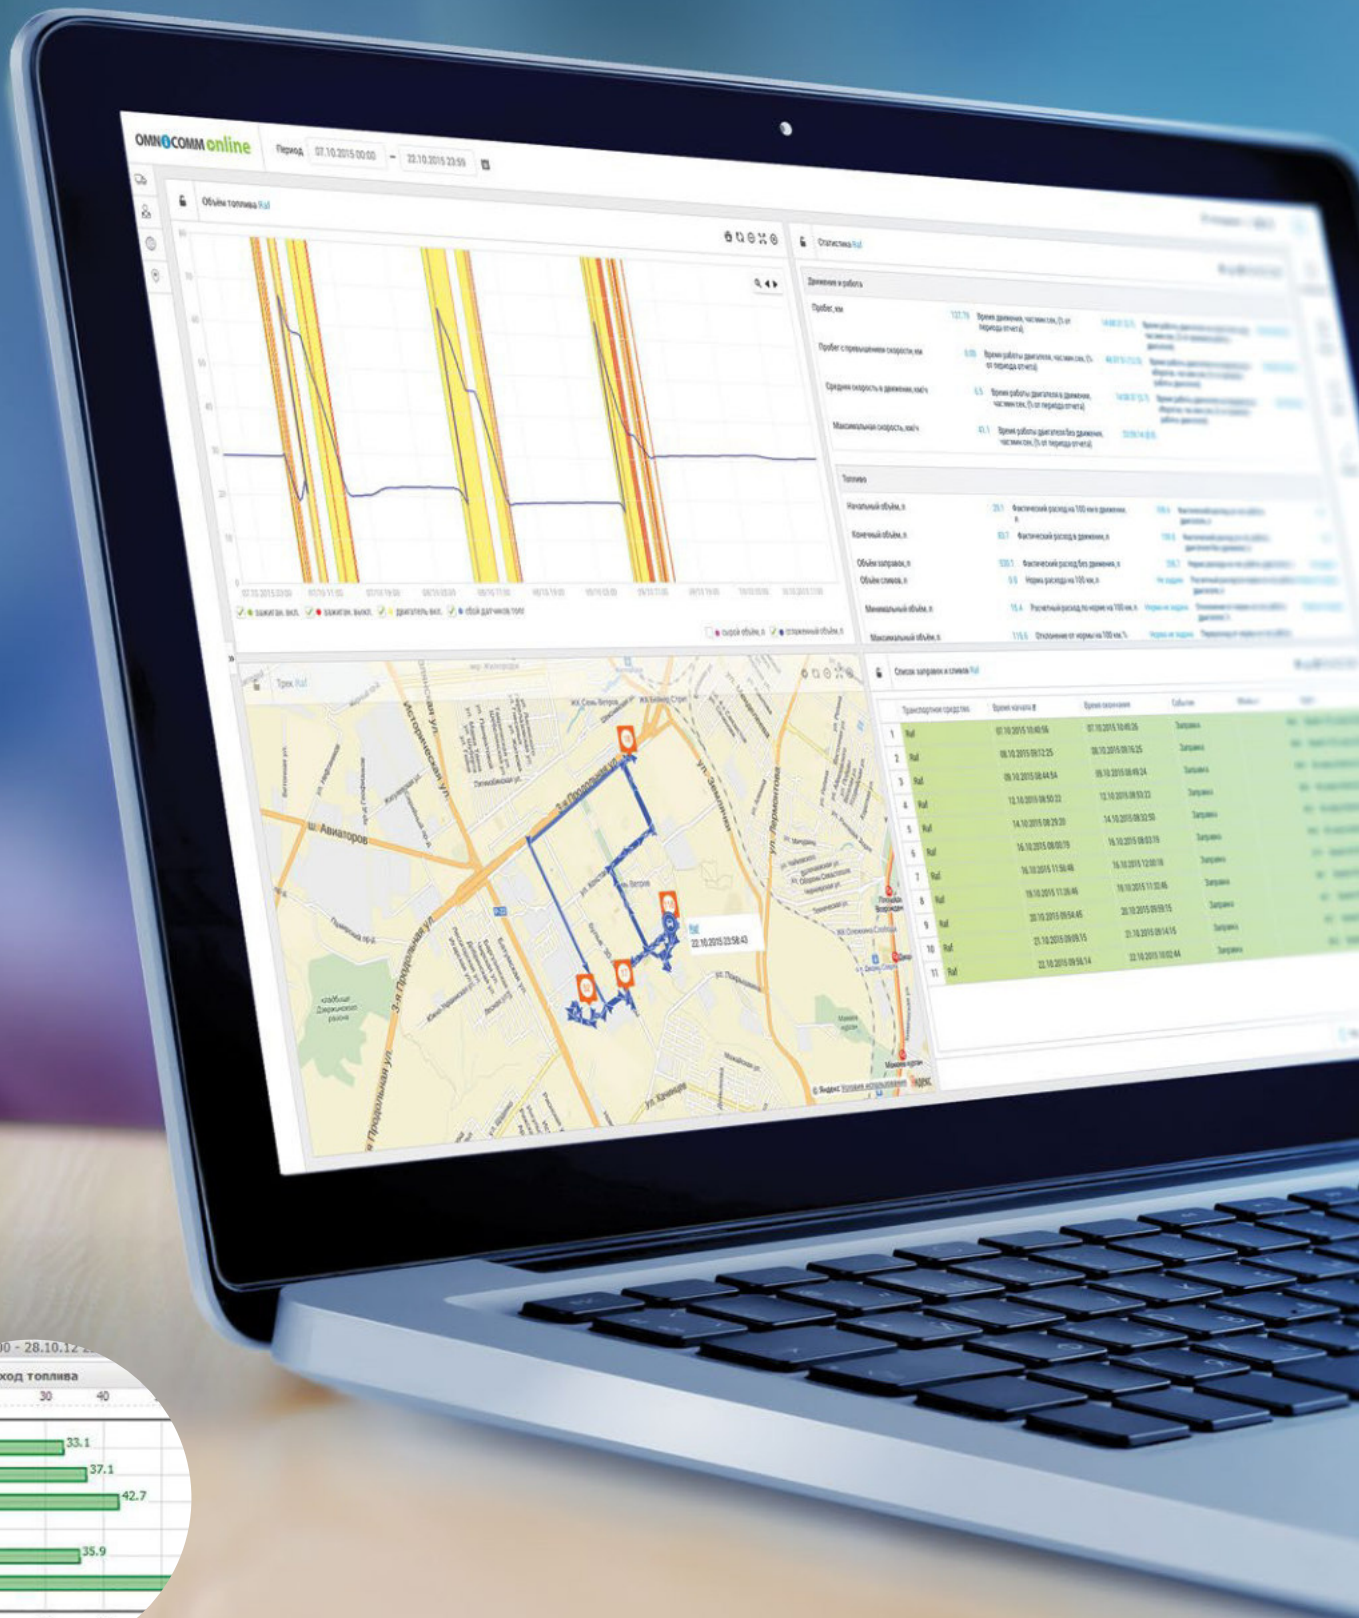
OMNICOMM online Период 07.10.2015 00:00 – 22.10.2015 23:59

Объём топлива Raf

✓ зажигание вкл. ✓ зажигание выкл. ✓ двигатель вкл. ✓ сбой датчиков топ

сырой объём, л ✓ сглаженный объём, л

Статистика Raf

Движение и работа

Пробег, км 137.79 Время движения, часммм:сек, (% от периода отчета)

Пробег с превышением скорости, км 0.00 Время работы двигателя, часммм:сек, (% от периода отчета)

Средняя скорость в движении, км/ч 6.5 Время работы двигателя в движении, часммм:сек, (% от периода отчета)

Максимальная скорость, км/ч 43.1 Время работы двигателя без движения, часммм:сек, (% от периода отчета)

Топливо

Начальный объём, л 29.1 Фактический расход на 100 км в движении, л

Конечный объём, л 83.7 Фактический расход в движении, л

Объём заправок, л 530.1 Фактический расход без движения, л

Объём сливов, л 0.0 Норма расхода на 100 км, л

Минимальный объём, л 15.4 Расчетный расход по норме на 100 км, л

Максимальный объём, л 115.6 Отклонение от нормы на 100 км, %

Трек Raf

ш. Авиаторов

3-я Продольная ул.

Историческая ул.

ул. Землячки

ул. Лермонтова

Raf 22.10.2015 23:58:43

Яндекс Условия использования

Список заправок и сливов Raf

| | Транспортное средство | Время начала | Время окончания | Событие |
|---|---|---|---|---|
| 1 | Raf | 07.10.2015 10:40:56 | 07.10.2015 10:45:26 | Заправка |
| 2 | Raf | 08.10.2015 09:12:25 | 08.10.2015 09:16:25 | Заправка |
| 3 | Raf | 09.10.2015 08:44:54 | 09.10.2015 08:49:24 | Заправка |
| 4 | Raf | 12.10.2015 08:50:22 | 12.10.2015 08:53:22 | Заправка |
| 5 | Raf | 14.10.2015 08:29:20 | 14.10.2015 08:32:50 | Заправка |
| 6 | Raf | 16.10.2015 08:00:19 | 16.10.2015 08:03:19 | Заправка |
| 7 | Raf | 16.10.2015 11:58:48 | 16.10.2015 12:00:18 | Заправка |
| 8 | Raf | 19.10.2015 11:26:46 | 19.10.2015 11:30:46 | Заправка |
| 9 | Raf | 20.10.2015 09:54:45 | 20.10.2015 09:59:15 | Заправка |
| 10 | Raf | 21.10.2015 09:09:15 | 21.10.2015 09:14:15 | Заправка |
| 11 | Raf | 22.10.2015 09:58:14 | 22.10.2015 10:02:44 | Заправка |

00 - 28.10.12

ход топлива

30 40

33.1
37.1
42.7
35.9